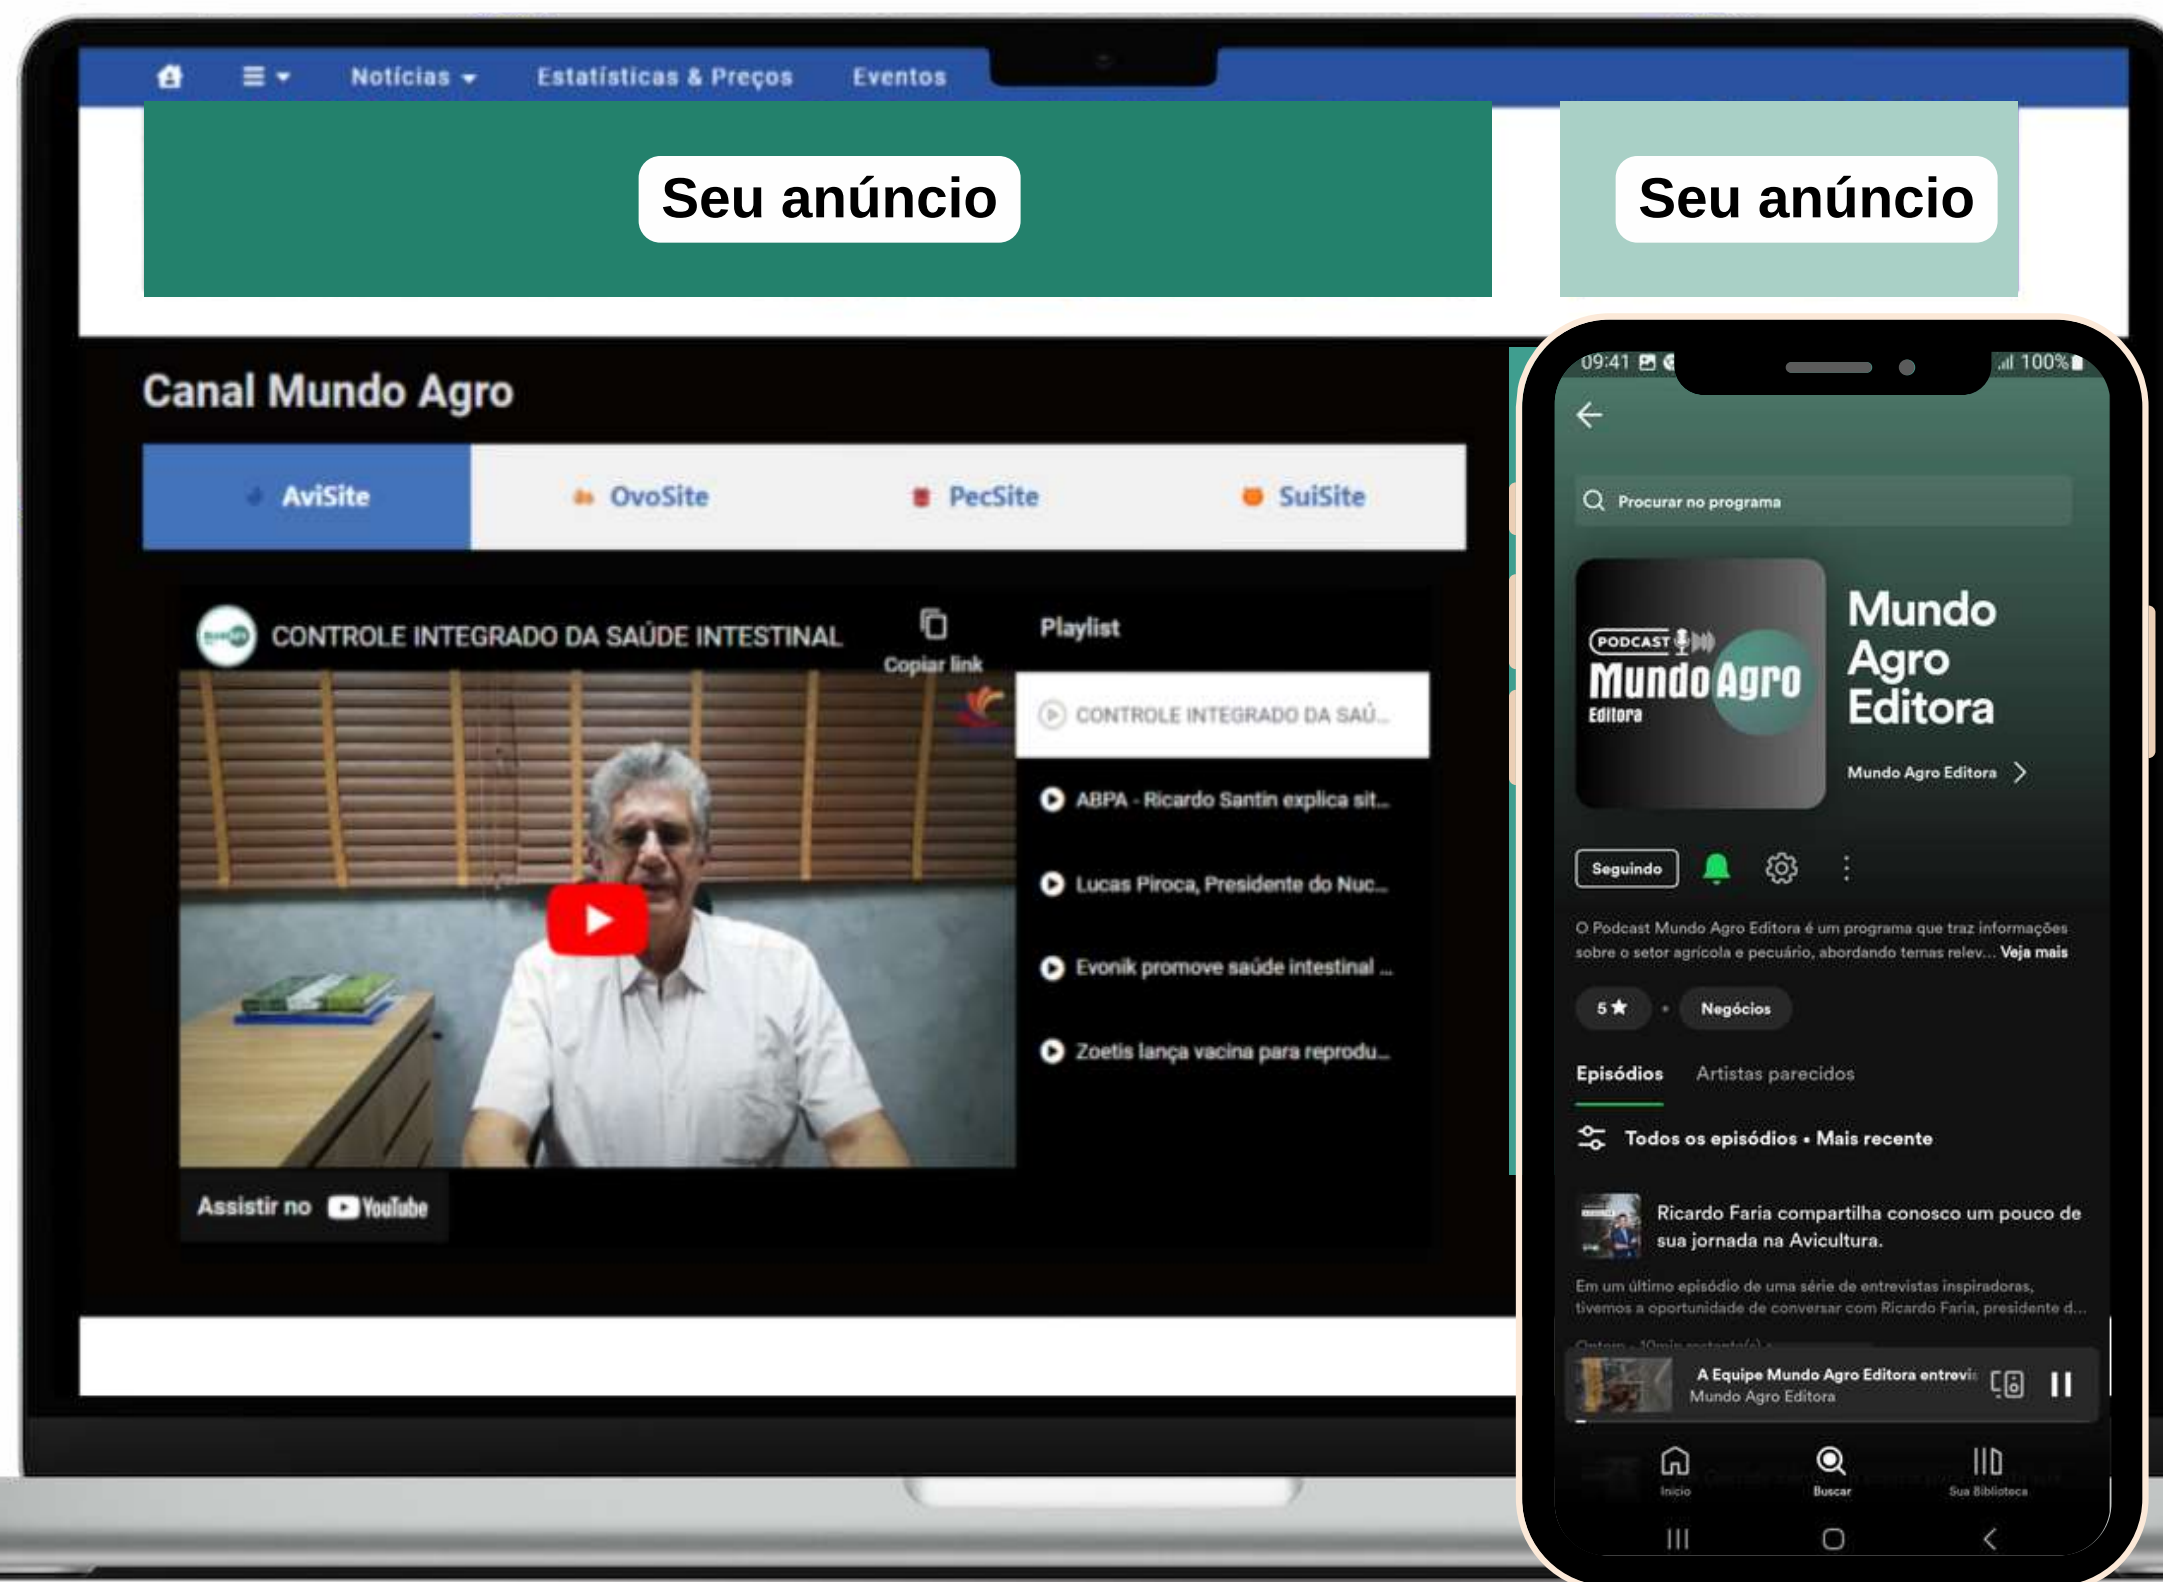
Notícias Estatísticas & Preços Eventos

Seu anúncio

Seu anúncio

Canal Mundo Agro

AviSite OvoSite PecSite SuiSite

CONTROLE INTEGRADO DA SAÚDE INTESTINAL

Copiar link

Playlist

CONTROLE INTEGRADO DA SAÚ...

ABPA - Ricardo Santin explica sit...

Lucas Piroca, Presidente do Nuc...

Evonik promove saúde intestinal ...

Zoetis lança vacina para reprodu...

Assistir no YouTube

09:41 100%

Procurar no programa

PODCAST Mundo Agro Editora

Mundo Agro Editora

Mundo Agro Editora

Seguindo

O Podcast Mundo Agro Editora é um programa que traz informações sobre o setor agrícola e pecuário, abordando temas relev... Veja mais

5 ★ • Negócios

Episódios Artistas parecidos

Todos os episódios • Mais recente

Ricardo Faria compartilha conosco um pouco de sua jornada na Avicultura.

Em um último episódio de uma série de entrevistas inspiradoras, tivemos a oportunidade de conversar com Ricardo Faria, presidente d...

A Equipe Mundo Agro Editora entrevi
Mundo Agro Editora

Início Buscar Sua Biblioteca